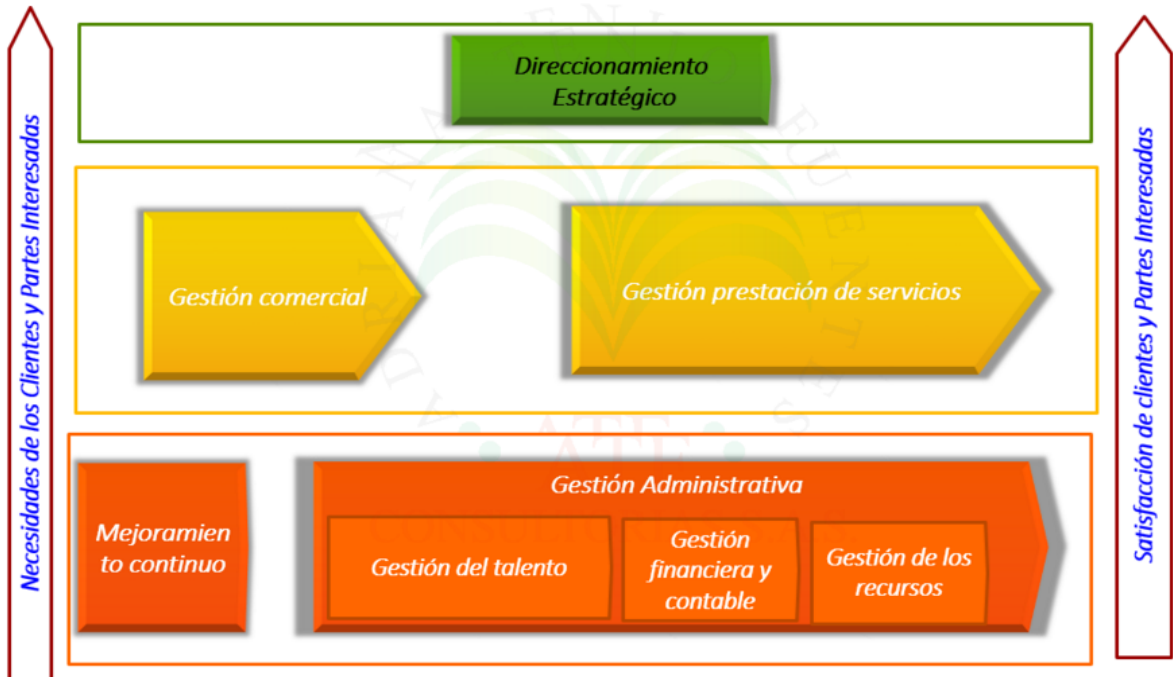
Necesidades de los Clientes y Partes Interesadas

Direccionamiento Estratégico

Gestión comercial

Gestión prestación de servicios

Mejoramien to continuo

Gestión Administrativa

Gestión del talento

Gestión financiera y contable

Gestión de los recursos

Satisfacción de clientes y Partes Interesadas